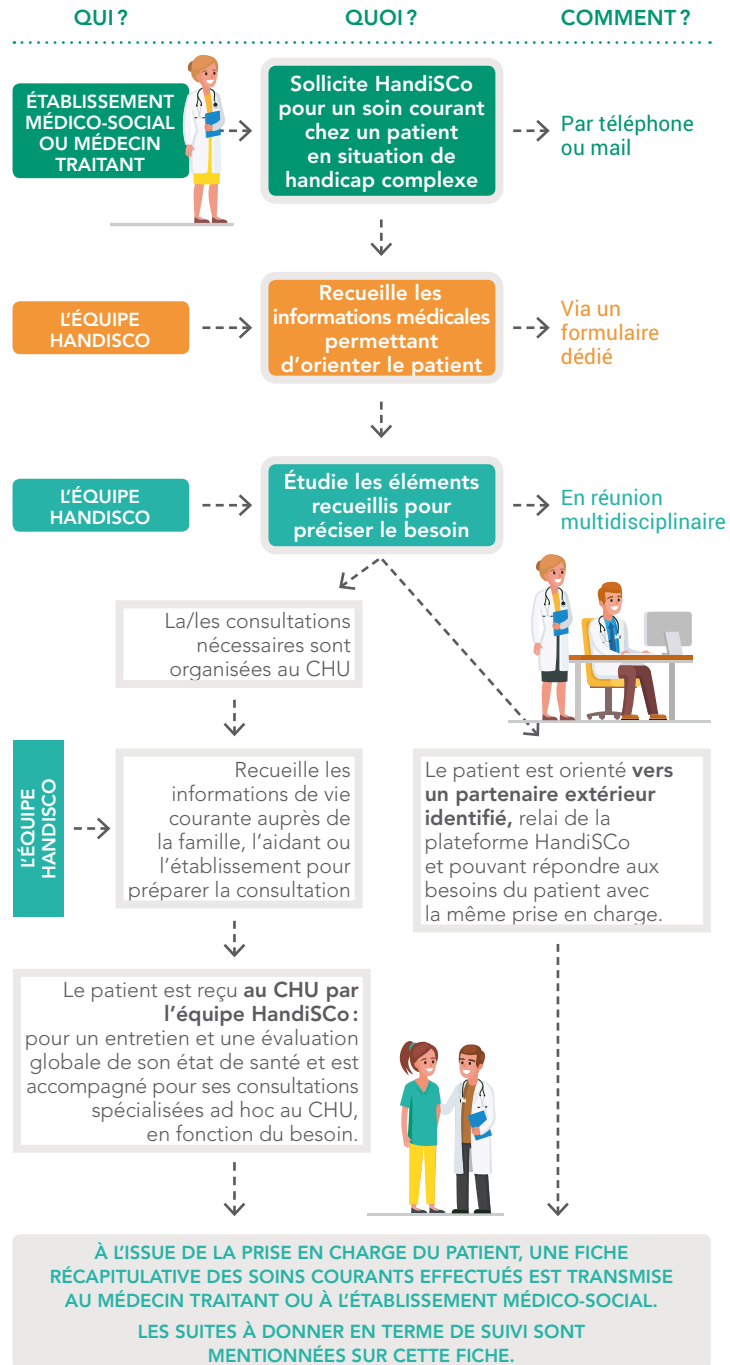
QUI ?

QUOI ?

COMMENT ?

ÉTABLISSEMENT MÉDICO-SOCIAL OU MÉDECIN TRAITANT

Sollicite HandiSCo pour un soin courant chez un patient en situation de handicap complexe

Par téléphone ou mail

L'ÉQUIPE HANDISCO

Recueille les informations médicales permettant d'orienter le patient

Via un formulaire dédié

L'ÉQUIPE HANDISCO

Étudie les éléments recueillis pour préciser le besoin

En réunion multidisciplinaire

La/les consultations nécessaires sont organisées au CHU

L'ÉQUIPE HANDISCO

Recueille les informations de vie courante auprès de la famille, l'aidant ou l'établissement pour préparer la consultation

Le patient est orienté vers un partenaire extérieur identifié, relai de la plateforme HandiSCo et pouvant répondre aux besoins du patient avec la même prise en charge.

Le patient est reçu au CHU par l'équipe HandiSCo : pour un entretien et une évaluation globale de son état de santé et est accompagné pour ses consultations spécialisées ad hoc au CHU, en fonction du besoin.

À L'ISSUE DE LA PRISE EN CHARGE DU PATIENT, UNE FICHE RÉCAPITULATIVE DES SOINS COURANTS EFFECTUÉS EST TRANSMISE AU MÉDECIN TRAITANT OU À L'ÉTABLISSEMENT MÉDICO-SOCIAL.

LES SUITES À DONNER EN TERME DE SUIVI SONT MENTIONNÉES SUR CETTE FICHE.